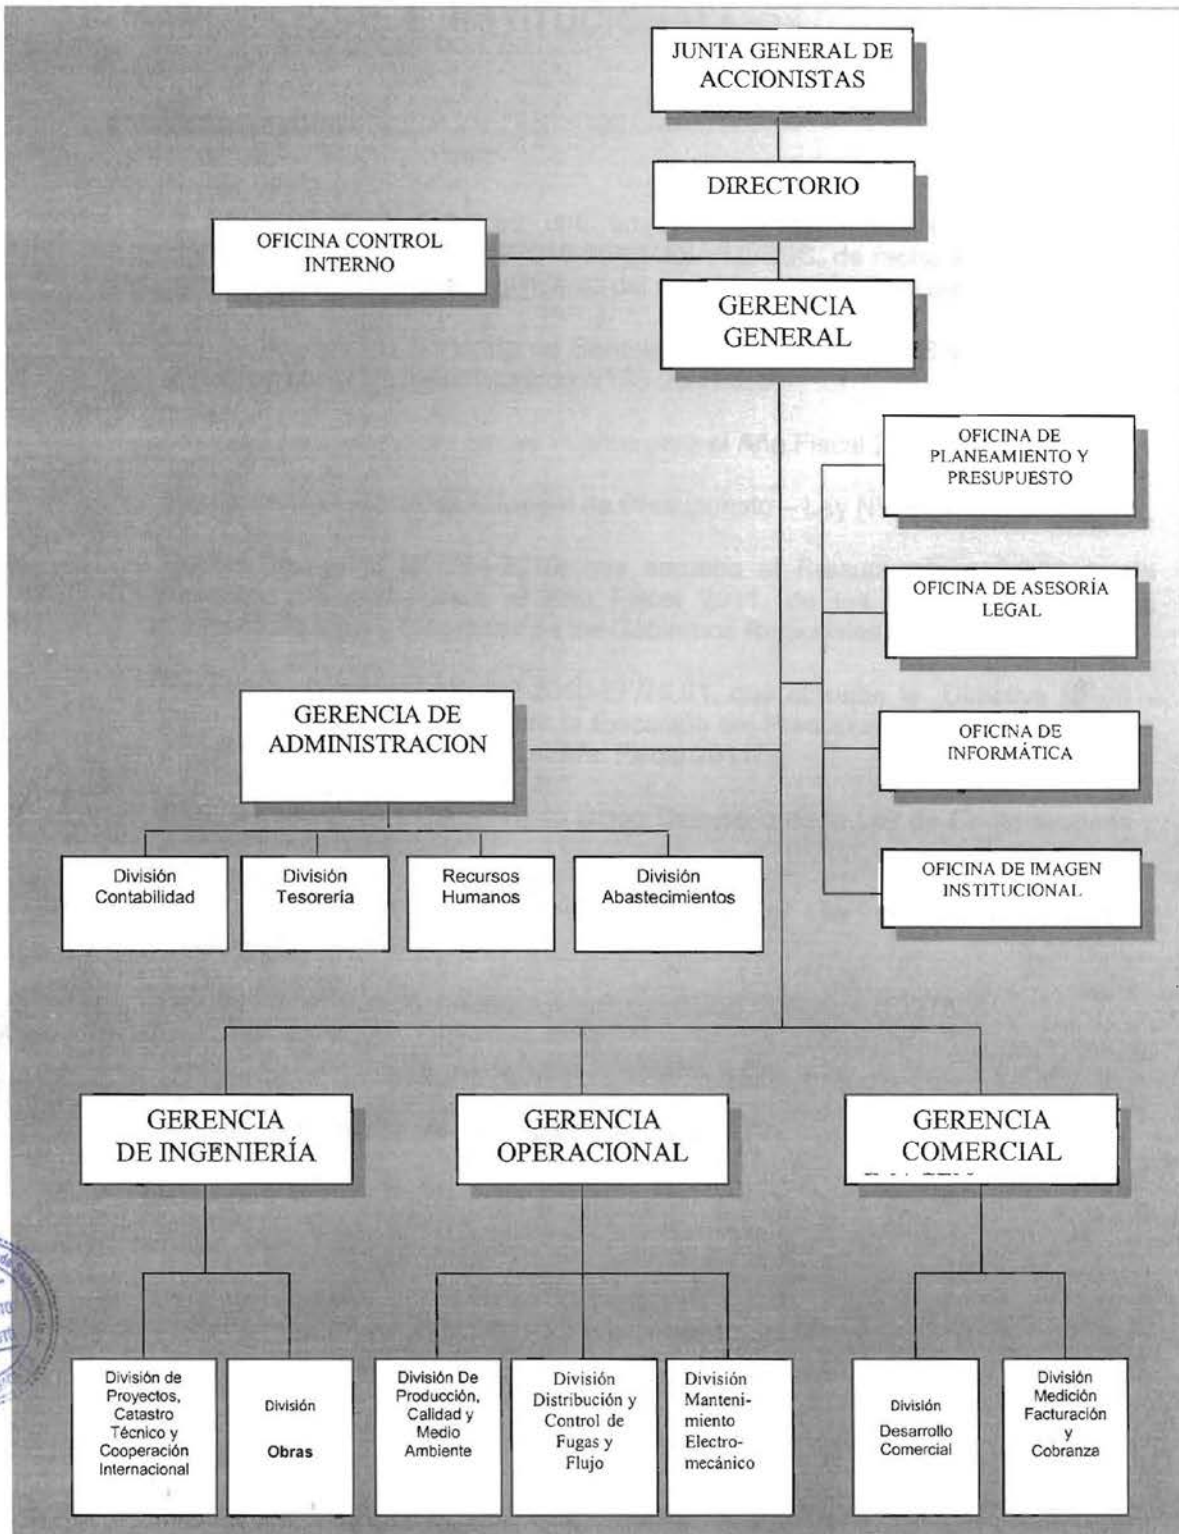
JUNTA GENERAL DE ACCIONISTAS

DIRECTORIO

OFICINA CONTROL INTERNO

GERENCIA GENERAL

OFICINA DE PLANEAMIENTO Y PRESUPUESTO

OFICINA DE ASESORÍA LEGAL

OFICINA DE INFORMÁTICA

OFICINA DE IMAGEN INSTITUCIONAL

GERENCIA DE ADMINISTRACION

División Contabilidad

División Tesorería

Recursos Humanos

División Abastecimientos

GERENCIA DE INGENIERÍA

GERENCIA OPERACIONAL

GERENCIA COMERCIAL

División de Proyectos, Catastro Técnico y Cooperación Internacional

División Obras

División De Producción, Calidad y Medio Ambiente

División Distribución y Control de Fugas y Flujo

División Mantenimiento Electromecánico

División Desarrollo Comercial

División Medición Facturación y Cobranza